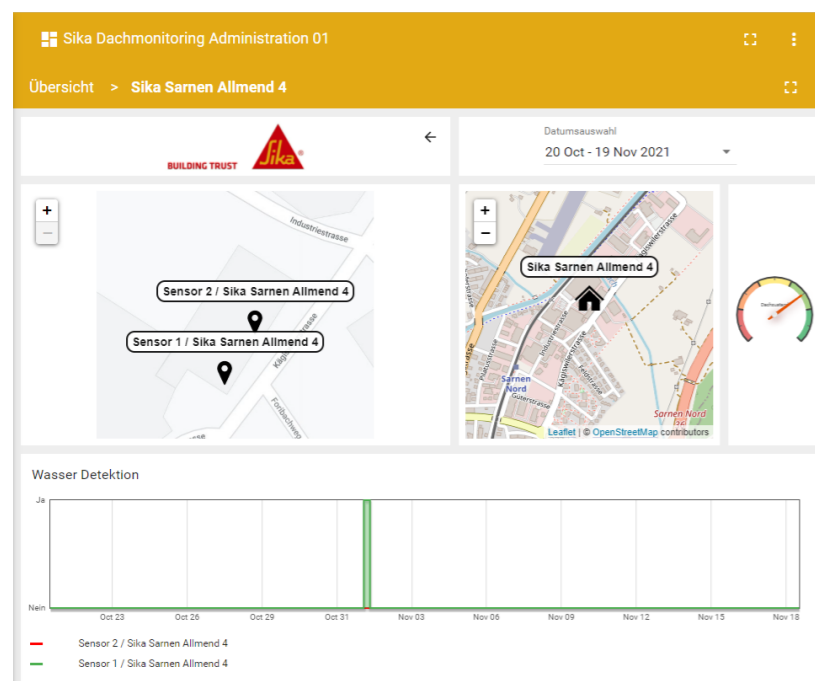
Sika Dachmonitoring Administration 01

Übersicht > Sika Sarnen Allmend 4

BUILDING TRUST Sika

Datumsauswahl
20 Oct - 19 Nov 2021

+
−
Industriestrasse
Sensor 2 / Sika Sarnen Allmend 4
Sensor 1 / Sika Sarnen Allmend 4

+
−
Sika Sarnen Allmend 4
Sarnen Nord
Güterstrasse
Sarnen Nord
Leaflet | © OpenStreetMap contributors

Wasser Detektion

Ja
Nein
Oct 23 Oct 26 Oct 29 Oct 31 Nov 03 Nov 06 Nov 09 Nov 12 Nov 15 Nov 18

Sensor 2 / Sika Sarnen Allmend 4
Sensor 1 / Sika Sarnen Allmend 4